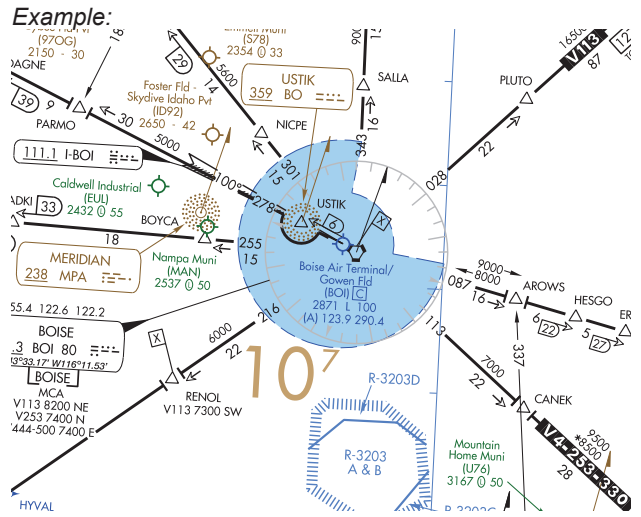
Example:

(970G)
2150 - 30
DAGNE
18
29
Emmett Muni
(S78)
2354 Ⓛ 33
5600
900
SALLA
16500
V113
87
PLUTO
39
PARMO
30
Foster Fld - Skydive Idaho Pvt
(ID92)
2650 - 42
USTIK
359 BO
NICPE
16
5000
111.1 I-BOI
22
301
15
343
028
Caldwell Industrial
(EUL)
2432 Ⓛ 55
ADKI
33
100
278
USTIK
6
X
BOYCA
18
255
15
MERIDIAN
238 MPA
Nampa Muni
(MAN)
2537 Ⓛ 50
Boise Air Terminal/
Gowen Fld
(BOI) C
2871 L 100
(A) 123.9 290.4
9000
8000
087
16
AROWS
HESGO
6
22
5
27
ER
255.4 122.6 122.2
BOISE
.3 BOI 80
43°33.17' W116°11.53'
BOISE
MCA
V113 8200 NE
V253 7400 N
V444-500 7400 E
X
6000
216
22
RENOL
V113 7300 SW
$10^7$
113
7000
22
337
CANEK
R-3203D
R-3203
A & B
Mountain
Home Muni
(U76)
3167 Ⓛ 50
9500
*8500
V4-253-330
28
HYVAL
R-3203C